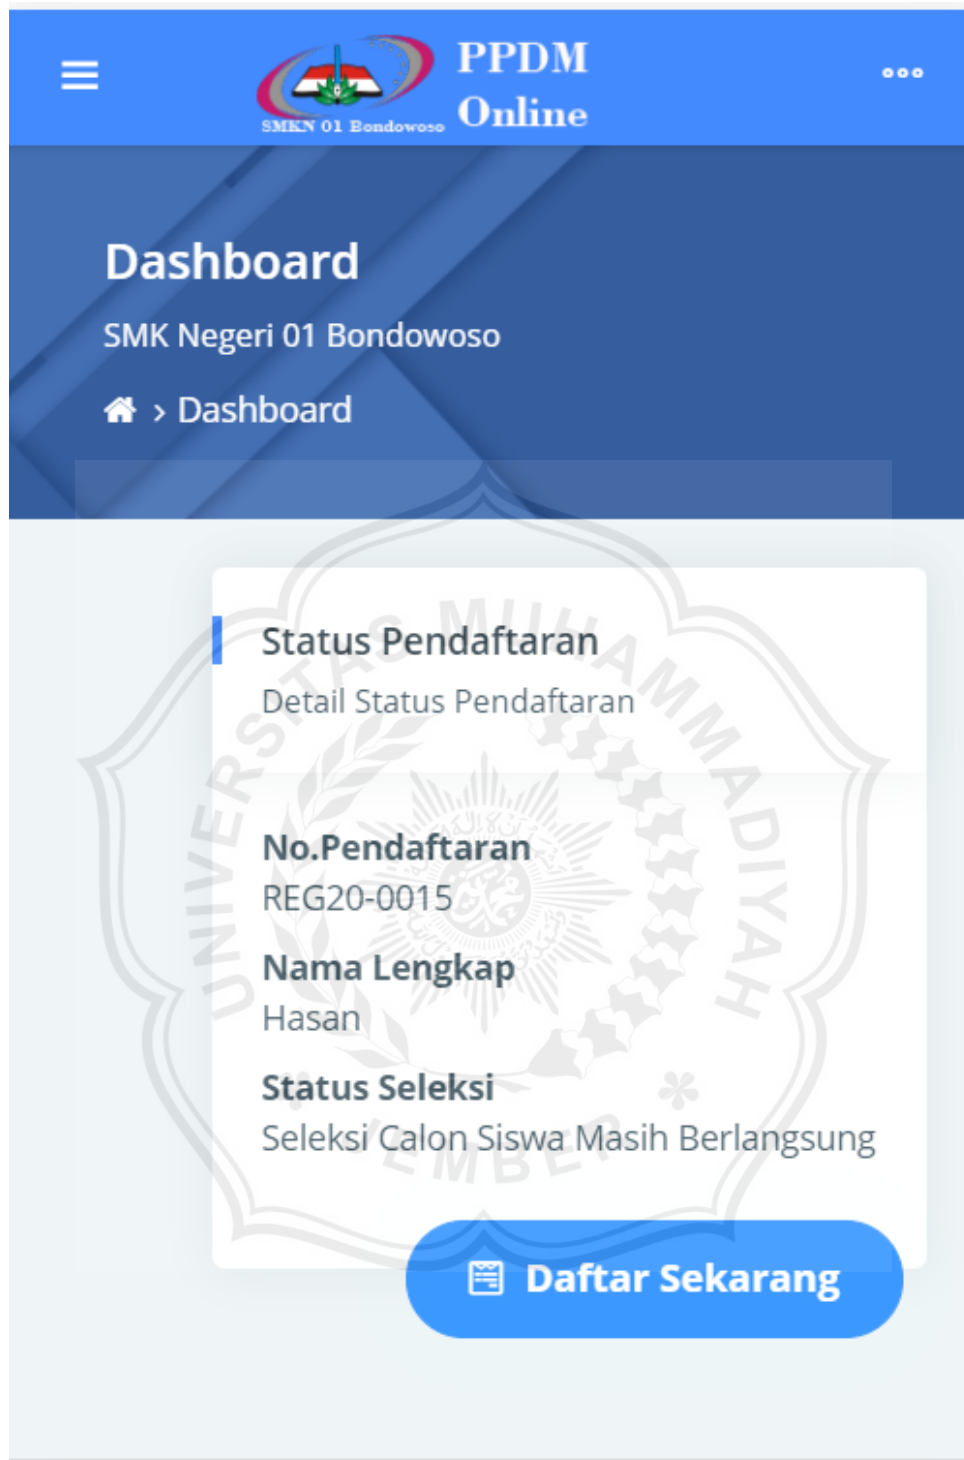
SMKN 01 Bondowoso

PPDM Online

Dashboard

SMK Negeri 01 Bondowoso

› Dashboard

UNIVERSITAS MUHAMMADIYAH JEMBER

Status Pendaftaran

Detail Status Pendaftaran

No.Pendaftaran

REG20-0015

Nama Lengkap

Hasan

Status Seleksi

Seleksi Calon Siswa Masih Berlangsung

Daftar Sekarang